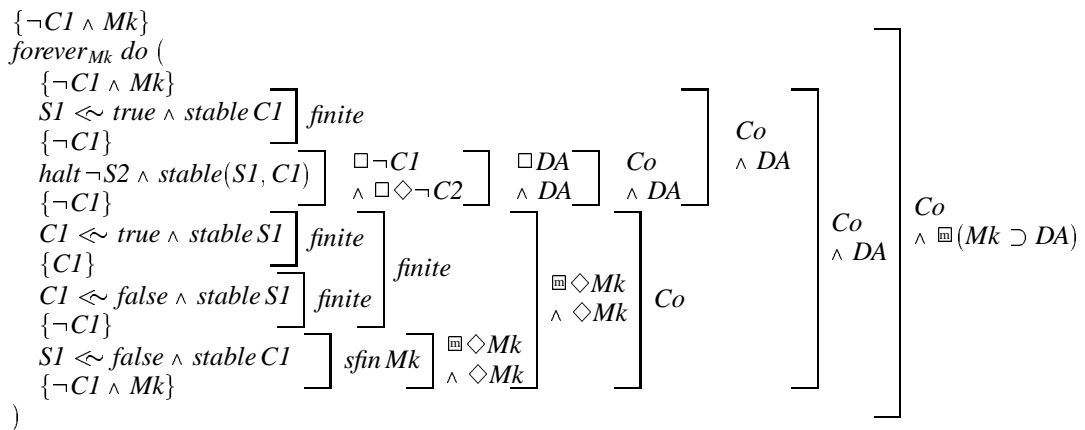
$\{\neg C1 \wedge Mk\}$
$forever_{Mk}$ $do$ (
$\{\neg C1 \wedge Mk\}$
$S1 \lessdot true \wedge stable\, C1$ $finite$
$\{\neg C1\}$
$halt\, \neg S2 \wedge stable(S1, C1)$ $\Box \neg C1$ $\wedge \Box \Diamond \neg C2$ $\Box DA$ $\wedge DA$ $Co$ $\wedge DA$ $Co$ $\wedge DA$
$\{\neg C1\}$
$C1 \lessdot true \wedge stable\, S1$ $finite$
$\{C1\}$ $finite$
$C1 \lessdot false \wedge stable\, S1$ $finite$ $\boxdot \Diamond Mk$ $\wedge \Diamond Mk$ $Co$ $Co$ $\wedge DA$ $Co$ $\wedge \boxdot(Mk \supset DA)$
$\{\neg C1\}$
$S1 \lessdot false \wedge stable\, C1$ $sfin\, Mk$ $\boxdot \Diamond Mk$ $\wedge \Diamond Mk$
$\{\neg C1 \wedge Mk\}$
)